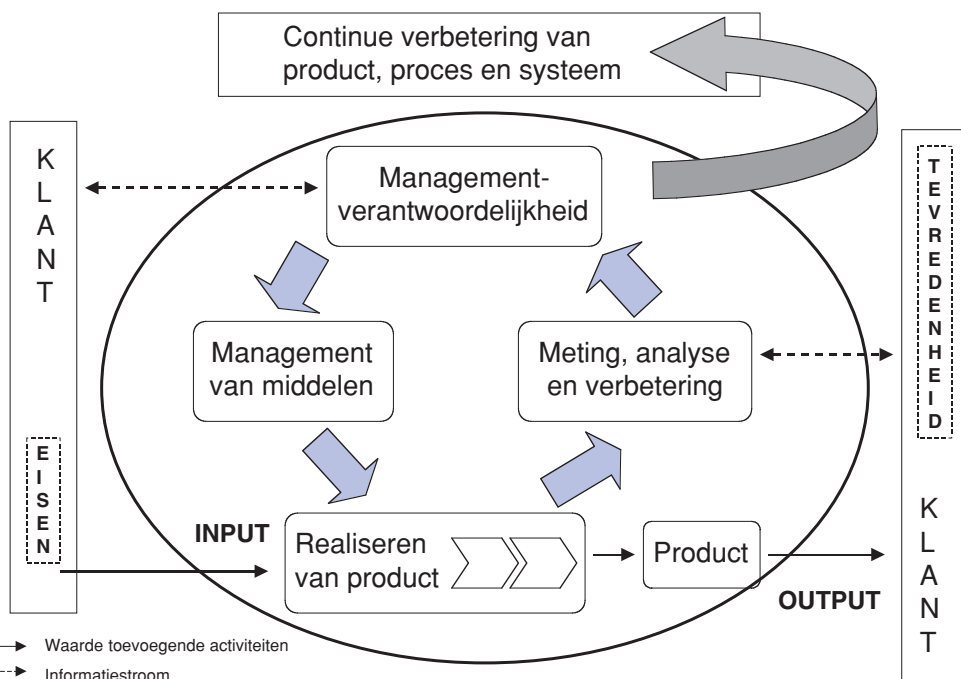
Continue verbetering van product, proces en systeem

K
L
A
N
T

Management-verantwoordelijkheid

T
E
V
R
E
D
E
N
H
E
I
D

Management van middelen

Meting, analyse en verbetering

E
I
S
E
N

INPUT

Realiseren van product

Product

K
L
A
N
T

OUTPUT

Waarde toevoegende activiteiten

Informatiestroom